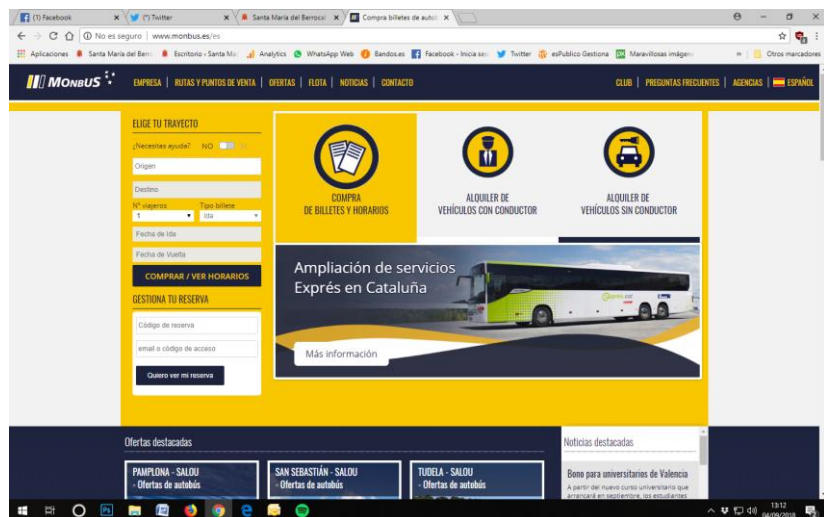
(1) Facebook
(*) Twitter
Santa María del Berrocal
Compra billetes de autob

No es seguro | www.monbus.es/es

Aplicaciones Santa María del Berro Escritorio › Santa Ma Analytics WhatsApp Web Bandos.es Facebook - Inicia ses Twitter esPublico Gestiona Maravillosas imágen » Otros marcadores

MONBUS

EMPRESA | RUTAS Y PUNTOS DE VENTA | OFERTAS | FLOTA | NOTICIAS | CONTACTO

CLUB | PREGUNTAS FRECUENTES | AGENCIAS | ESPAÑOL

ELIGE TU TRAYECTO
¿Necesitas ayuda? NO
Origen
Destino
Nº viajeros
1
Tipo billete
Ida
Fecha de Ida
Fecha de Vuelta
COMPRAR / VER HORARIOS

GESTIONA TU RESERVA
Código de reserva
email o código de acceso
Quiero ver mi reserva

COMPRA DE BILLETES Y HORARIOS
ALQUILER DE VEHÍCULOS CON CONDUCTOR
ALQUILER DE VEHÍCULOS SIN CONDUCTOR

Ampliación de servicios Exprés en Cataluña
Más información

Ofertas destacadas
PAMPLONA - SALOU
- Ofertas de autobús
SAN SEBASTIÁN - SALOU
- Ofertas de autobús
TUDELA - SALOU
- Ofertas de autobús

Noticias destacadas
Bono para universitarios de Valencia
A partir del nuevo curso universitario que arrancará en septiembre, los estudiantes

13:12
04/09/2018